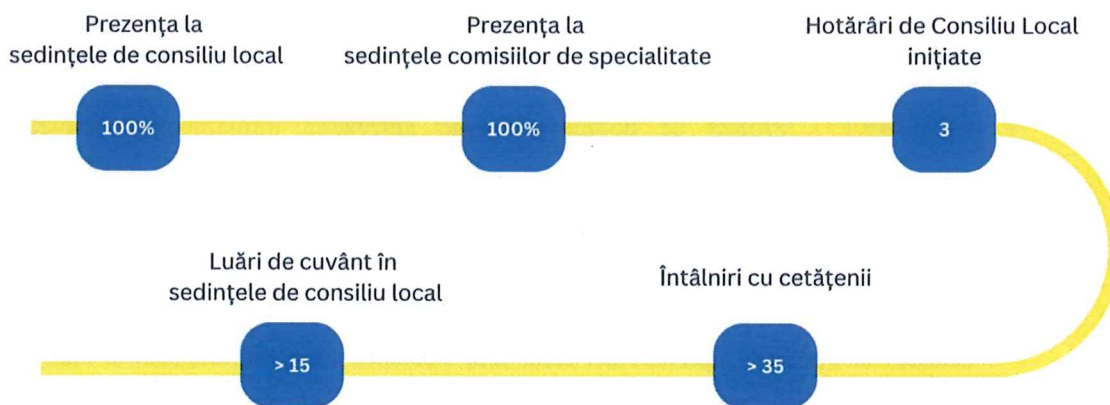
Prezența la sedințele de consiliu local

100%

Prezența la sedințele comisiilor de specialitate

100%

Hotărâri de Consiliu Local inițiate

3

Luări de cuvânt în sedințele de consiliu local

> 15

Întâlniri cu cetățenii

> 35